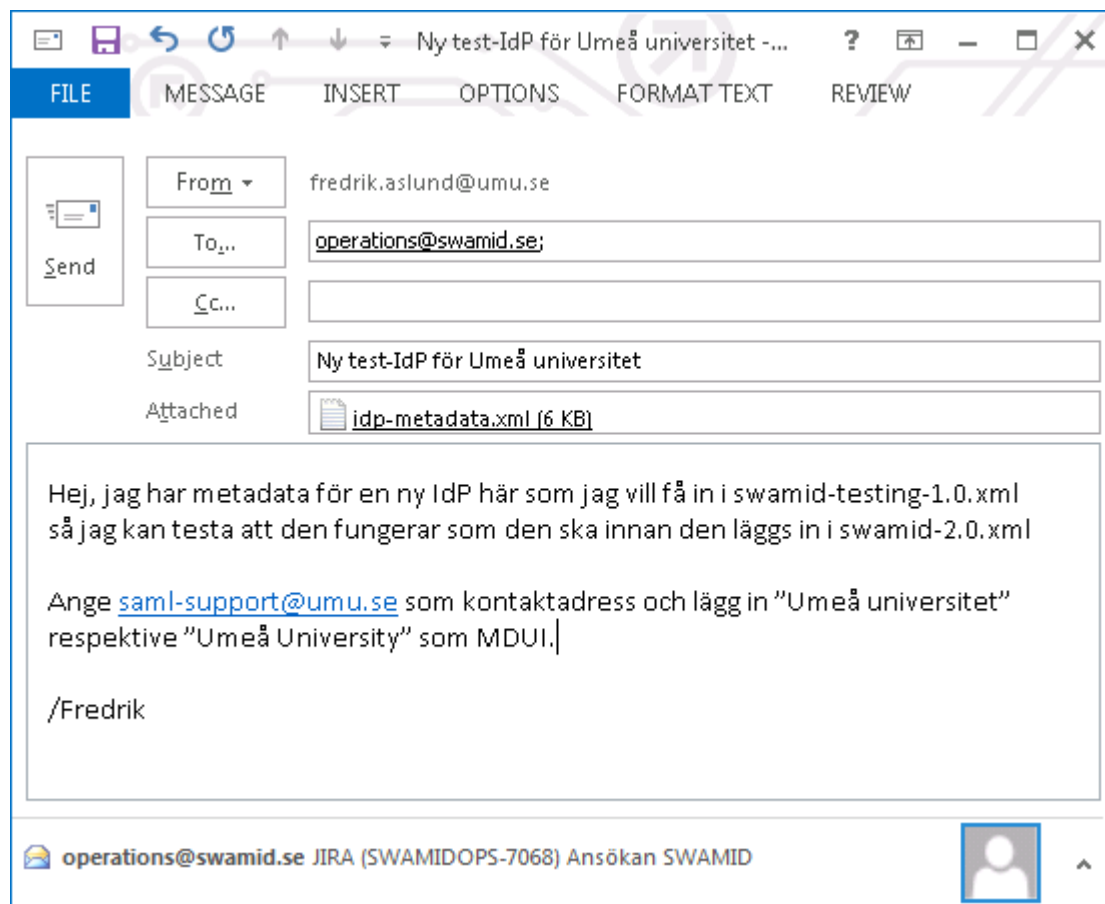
Ny test-IdP för Umeå universitet -... ?

FILE MESSAGE INSERT OPTIONS FORMAT TEXT REVIEW

Send

From ▾ fredrik.aslund@umu.se

To... operations@swamid.se;

Cc...

Subject Ny test-IdP för Umeå universitet

Attached idp-metadata.xml (6 KB)

Hej, jag har metadata för en ny IdP här som jag vill få in i swamid-testing-1.0.xml så jag kan testa att den fungerar som den ska innan den läggs in i swamid-2.0.xml

Ange saml-support@umu.se som kontaktadress och lägg in ”Umeå universitet” respektive ”Umeå University” som MDUI.

/Fredrik

operations@swamid.se JIRA (SWAMIDOPS-7068) Ansökan SWAMID